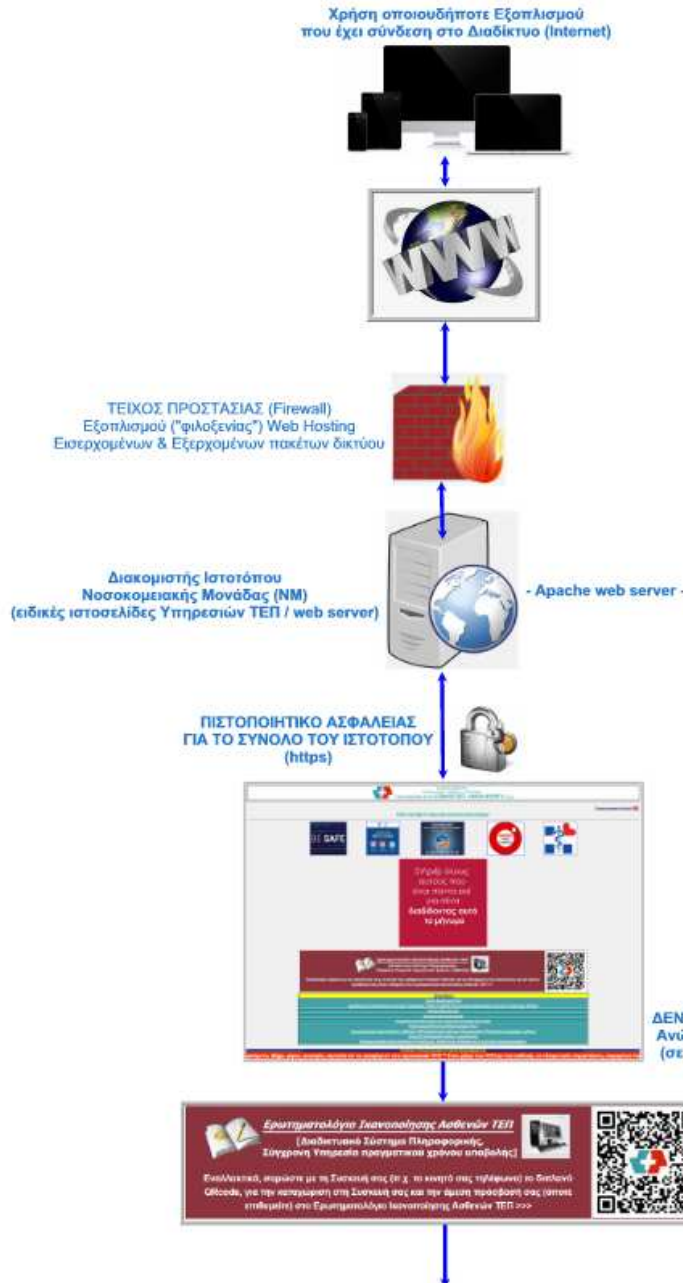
Χρήση οποιουδήποτε Εξοπλισμού
που έχει σύνδεση στο Διαδίκτυο (Internet)

WWW

ΤΕΙΧΟΣ ΠΡΟΣΤΑΣΙΑΣ (Firewall)
Εξοπλισμού ("φιλοξενίας") Web Hosting
Εισερχομένων & Εξερχομένων πακέτων δικτύου

Διακομιστής Ιστοτόπου
Νοσοκομειακής Μονάδας (ΝΜ)
(ειδικές ιστοσελίδες Υπηρεσιών ΤΕΠ / web server)

- Apache web server -

ΠΙΣΤΟΠΟΙΗΤΙΚΟ ΑΣΦΑΛΕΙΑΣ
ΓΙΑ ΤΟ ΣΥΝΟΛΟ ΤΟΥ ΙΣΤΟΤΟΠΟΥ
(https)

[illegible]

SAFE

Στηρίξτε όσους αγωνίζονται για όλους διαδίδοντας αυτό το μήνυμα

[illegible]

ΔΕΝ
Ανώ
(σε

Ερωτηματολόγιο Ικανοποίησης Ασθενών ΤΕΠ
[Διαδικτυακό Σύστημα Πληροφορικής,
Σύγχρονη Υπηρεσία πραγματικού χρόνου υποβολής]

Εναλλακτικά, σαρώστε με τη Συσκευή σας (π.χ. το κινητό σας τηλέφωνο) το διπλανό QRcode, για την καταχώριση στη Συσκευή σας και την άμεση πρόσβαση σας (όποτε επιθυμείτε) στο Ερωτηματολόγιο Ικανοποίησης Ασθενών ΤΕΠ >>>